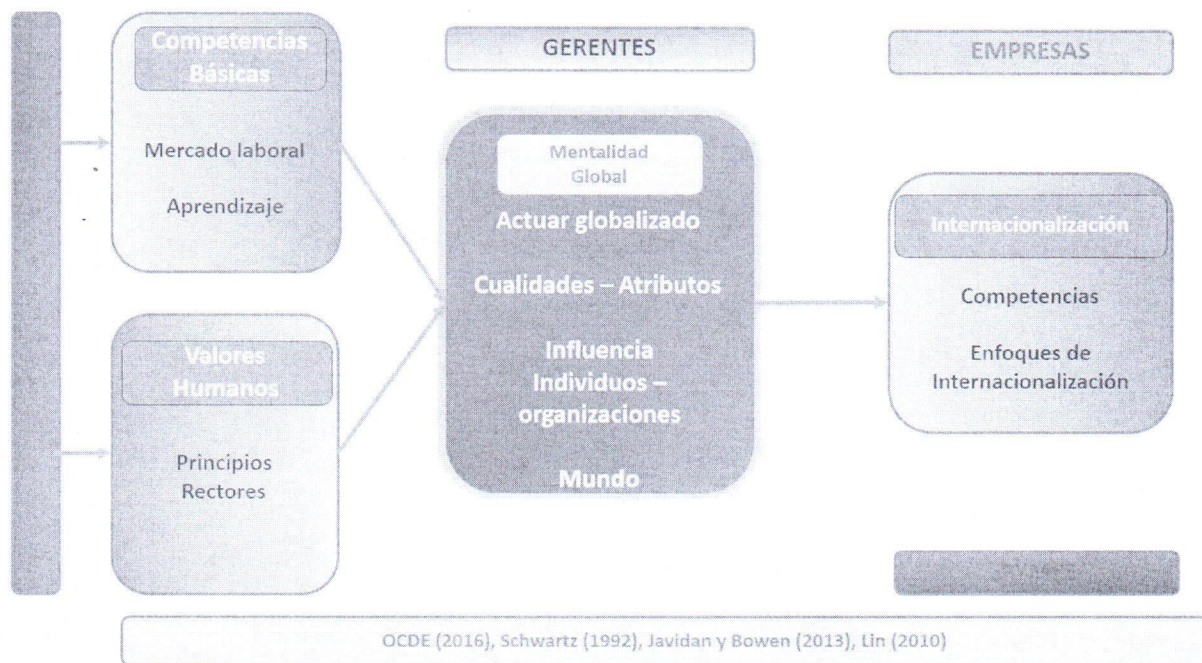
Competencias Básicas

Mercado laboral

Aprendizaje

Valores Humanos

Principios Rectores

GERENTES

Mentalidad Global

Actuar globalizado

Cualidades – Atributos

Influencia Individuos – organizaciones

Mundo

EMPRESAS

Internacionalización

Competencias

Enfoques de Internacionalización

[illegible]

OCDE (2016), Schwartz (1992), Javidan y Bowen (2013), Lin (2010)